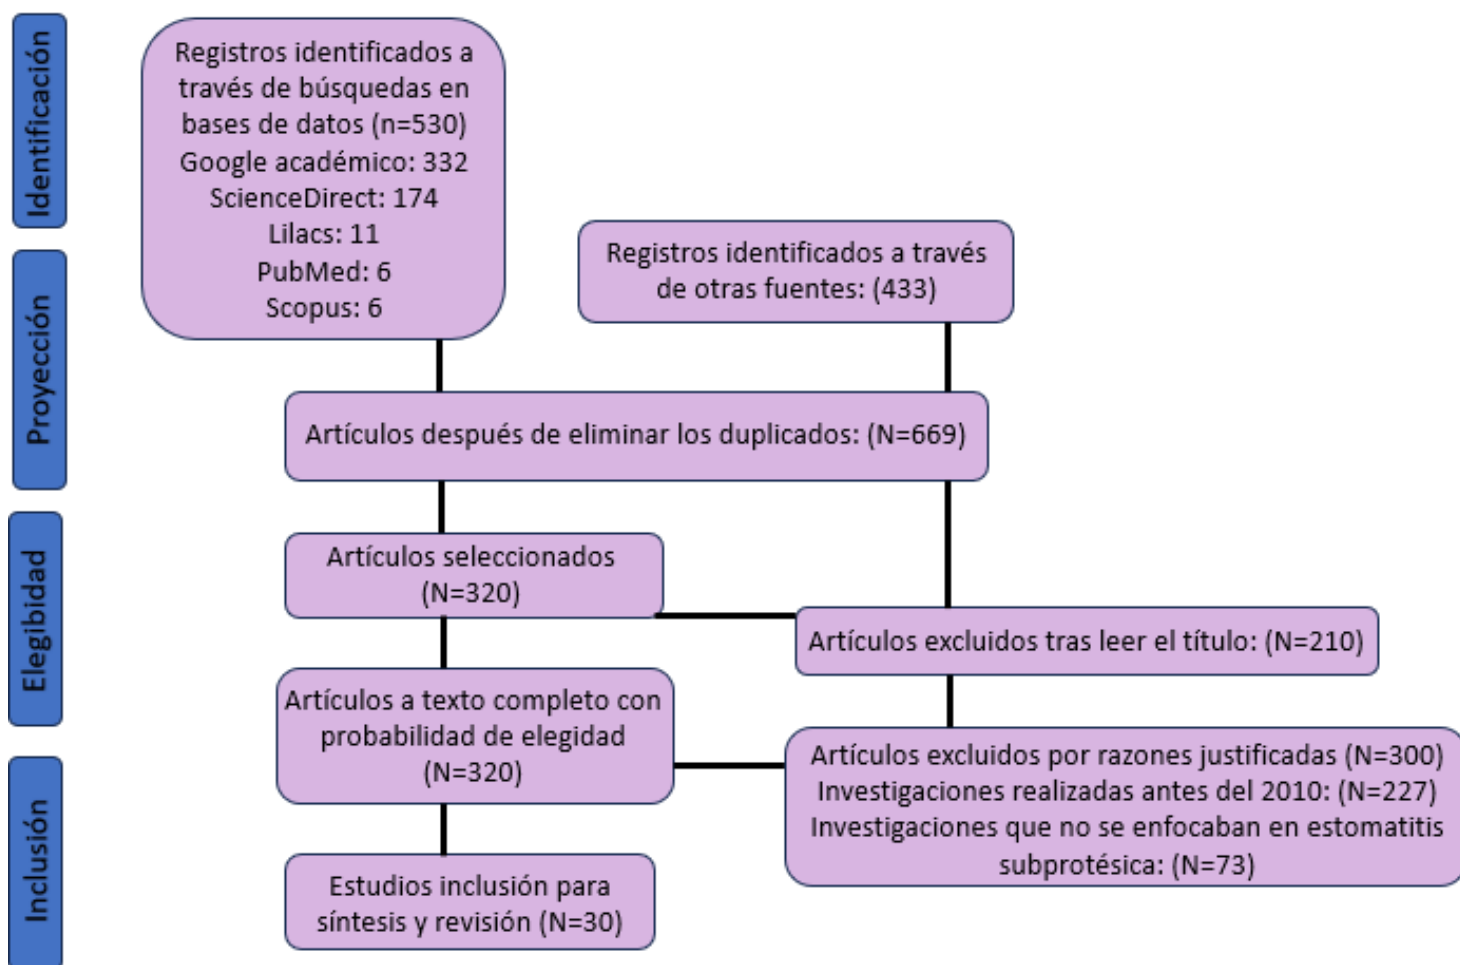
Identificación

Proyección

Elegibilidad

Inclusión

Registros identificados a través de búsquedas en bases de datos (n=530)
Google académico: 332
ScienceDirect: 174
Lilacs: 11
PubMed: 6
Scopus: 6

Registros identificados a través de otras fuentes: (433)

Artículos después de eliminar los duplicados: (N=669)

Artículos seleccionados (N=320)

Artículos excluidos tras leer el título: (N=210)

Artículos a texto completo con probabilidad de elegidad (N=320)

Artículos excluidos por razones justificadas (N=300)
Investigaciones realizadas antes del 2010: (N=227)
Investigaciones que no se enfocaban en estomatitis subprotésica: (N=73)

Estudios inclusión para síntesis y revisión (N=30)